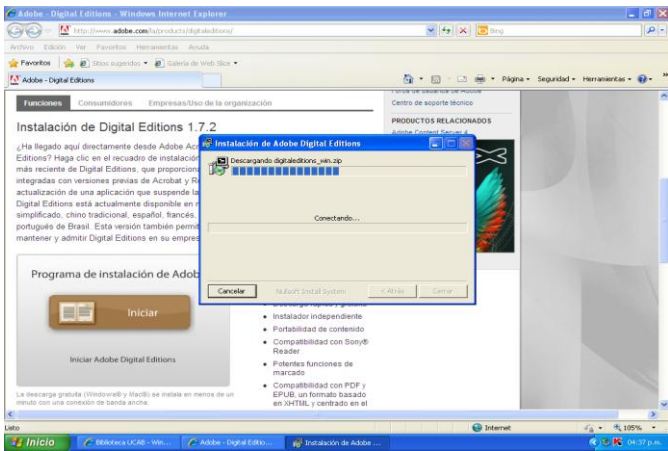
Adobe - Digital Editions - Windows Internet Explorer

http://www.adobe.com/la/products/digitaleditions/

Bing

Archivo Edición Ver Favoritos Herramientas Ayuda

Favoritos Sitios sugeridos Galería de Web Slice

Adobe - Digital Editions

Página Seguridad Herramientas

Funciones Consumidores Empresas/Uso de la organización

Instalación de Digital Editions 1.7.2

¿Ha llegado aquí directamente desde Adobe Ac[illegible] Editions? Haga clic en el recuadro de instalación más reciente de Digital Editions, que proporcion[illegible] integradas con versiones previas de Acrobat y R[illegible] actualización de una aplicación que suspende la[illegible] Digital Editions está actualmente disponible en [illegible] simplificado, chino tradicional, español, francés, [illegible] portugués de Brasil. Esta versión también permit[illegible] mantener y admitir Digital Editions en su empres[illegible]

Programa de instalación de Adob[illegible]

Iniciar

Iniciar Adobe Digital Editions

La descarga gratuita (Windows® y Mac®) se instala en menos de un minuto con una conexión de banda ancha.

Centro de soporte técnico

PRODUCTOS RELACIONADOS

Adobe Content Server 4

Instalación de Adobe Digital Editions

Descargando digitaleditions_win.zip

Conectando...

Cancelar Nullsoft Install System < Atrás Cerrar

• Instalador independiente
• Portabilidad de contenido
• Compatibilidad con Sony® Reader
• Potentes funciones de marcado
• Compatibilidad con PDF y EPUB, un formato basado en XHTML y centrado en el

Listo Internet 105%

Inicio Biblioteca UCAB - Win... Adobe - Digital Editio... Instalación de Adobe ... 04:37 p.m.